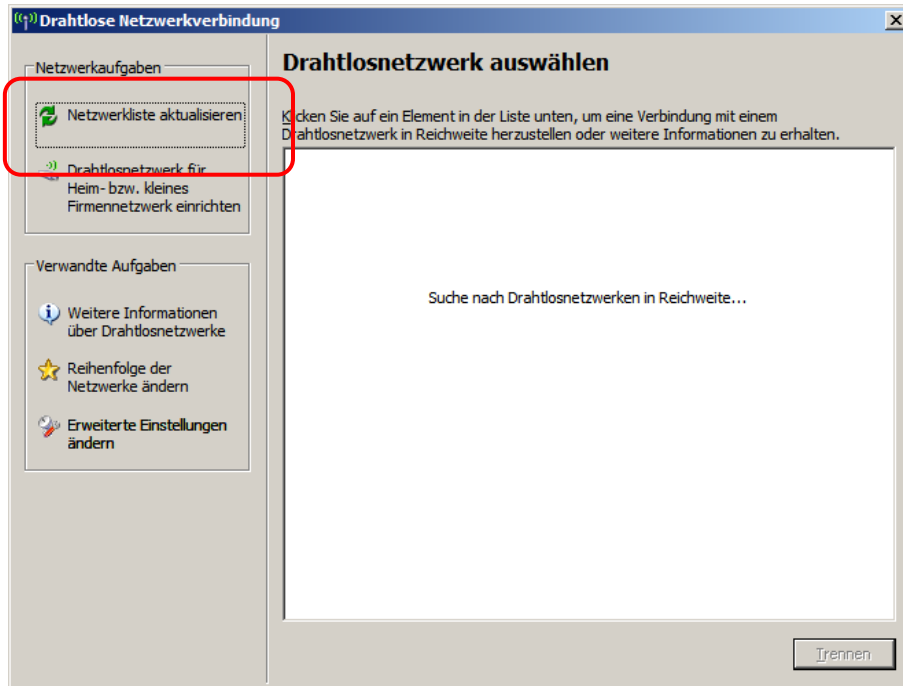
Drahtlose Netzwerkverbindung

Netzwerkaufgaben

Netzwerkliste aktualisieren

Drahtlosnetzwerk für Heim- bzw. kleines Firmennetzwerk einrichten

Verwandte Aufgaben

Weitere Informationen über Drahtlosnetzwerke

Reihenfolge der Netzwerke ändern

Erweiterte Einstellungen ändern

Drahtlosnetzwerk auswählen

Klicken Sie auf ein Element in der Liste unten, um eine Verbindung mit einem Drahtlosnetzwerk in Reichweite herzustellen oder weitere Informationen zu erhalten.

Suche nach Drahtlosnetzwerken in Reichweite...

Trennen